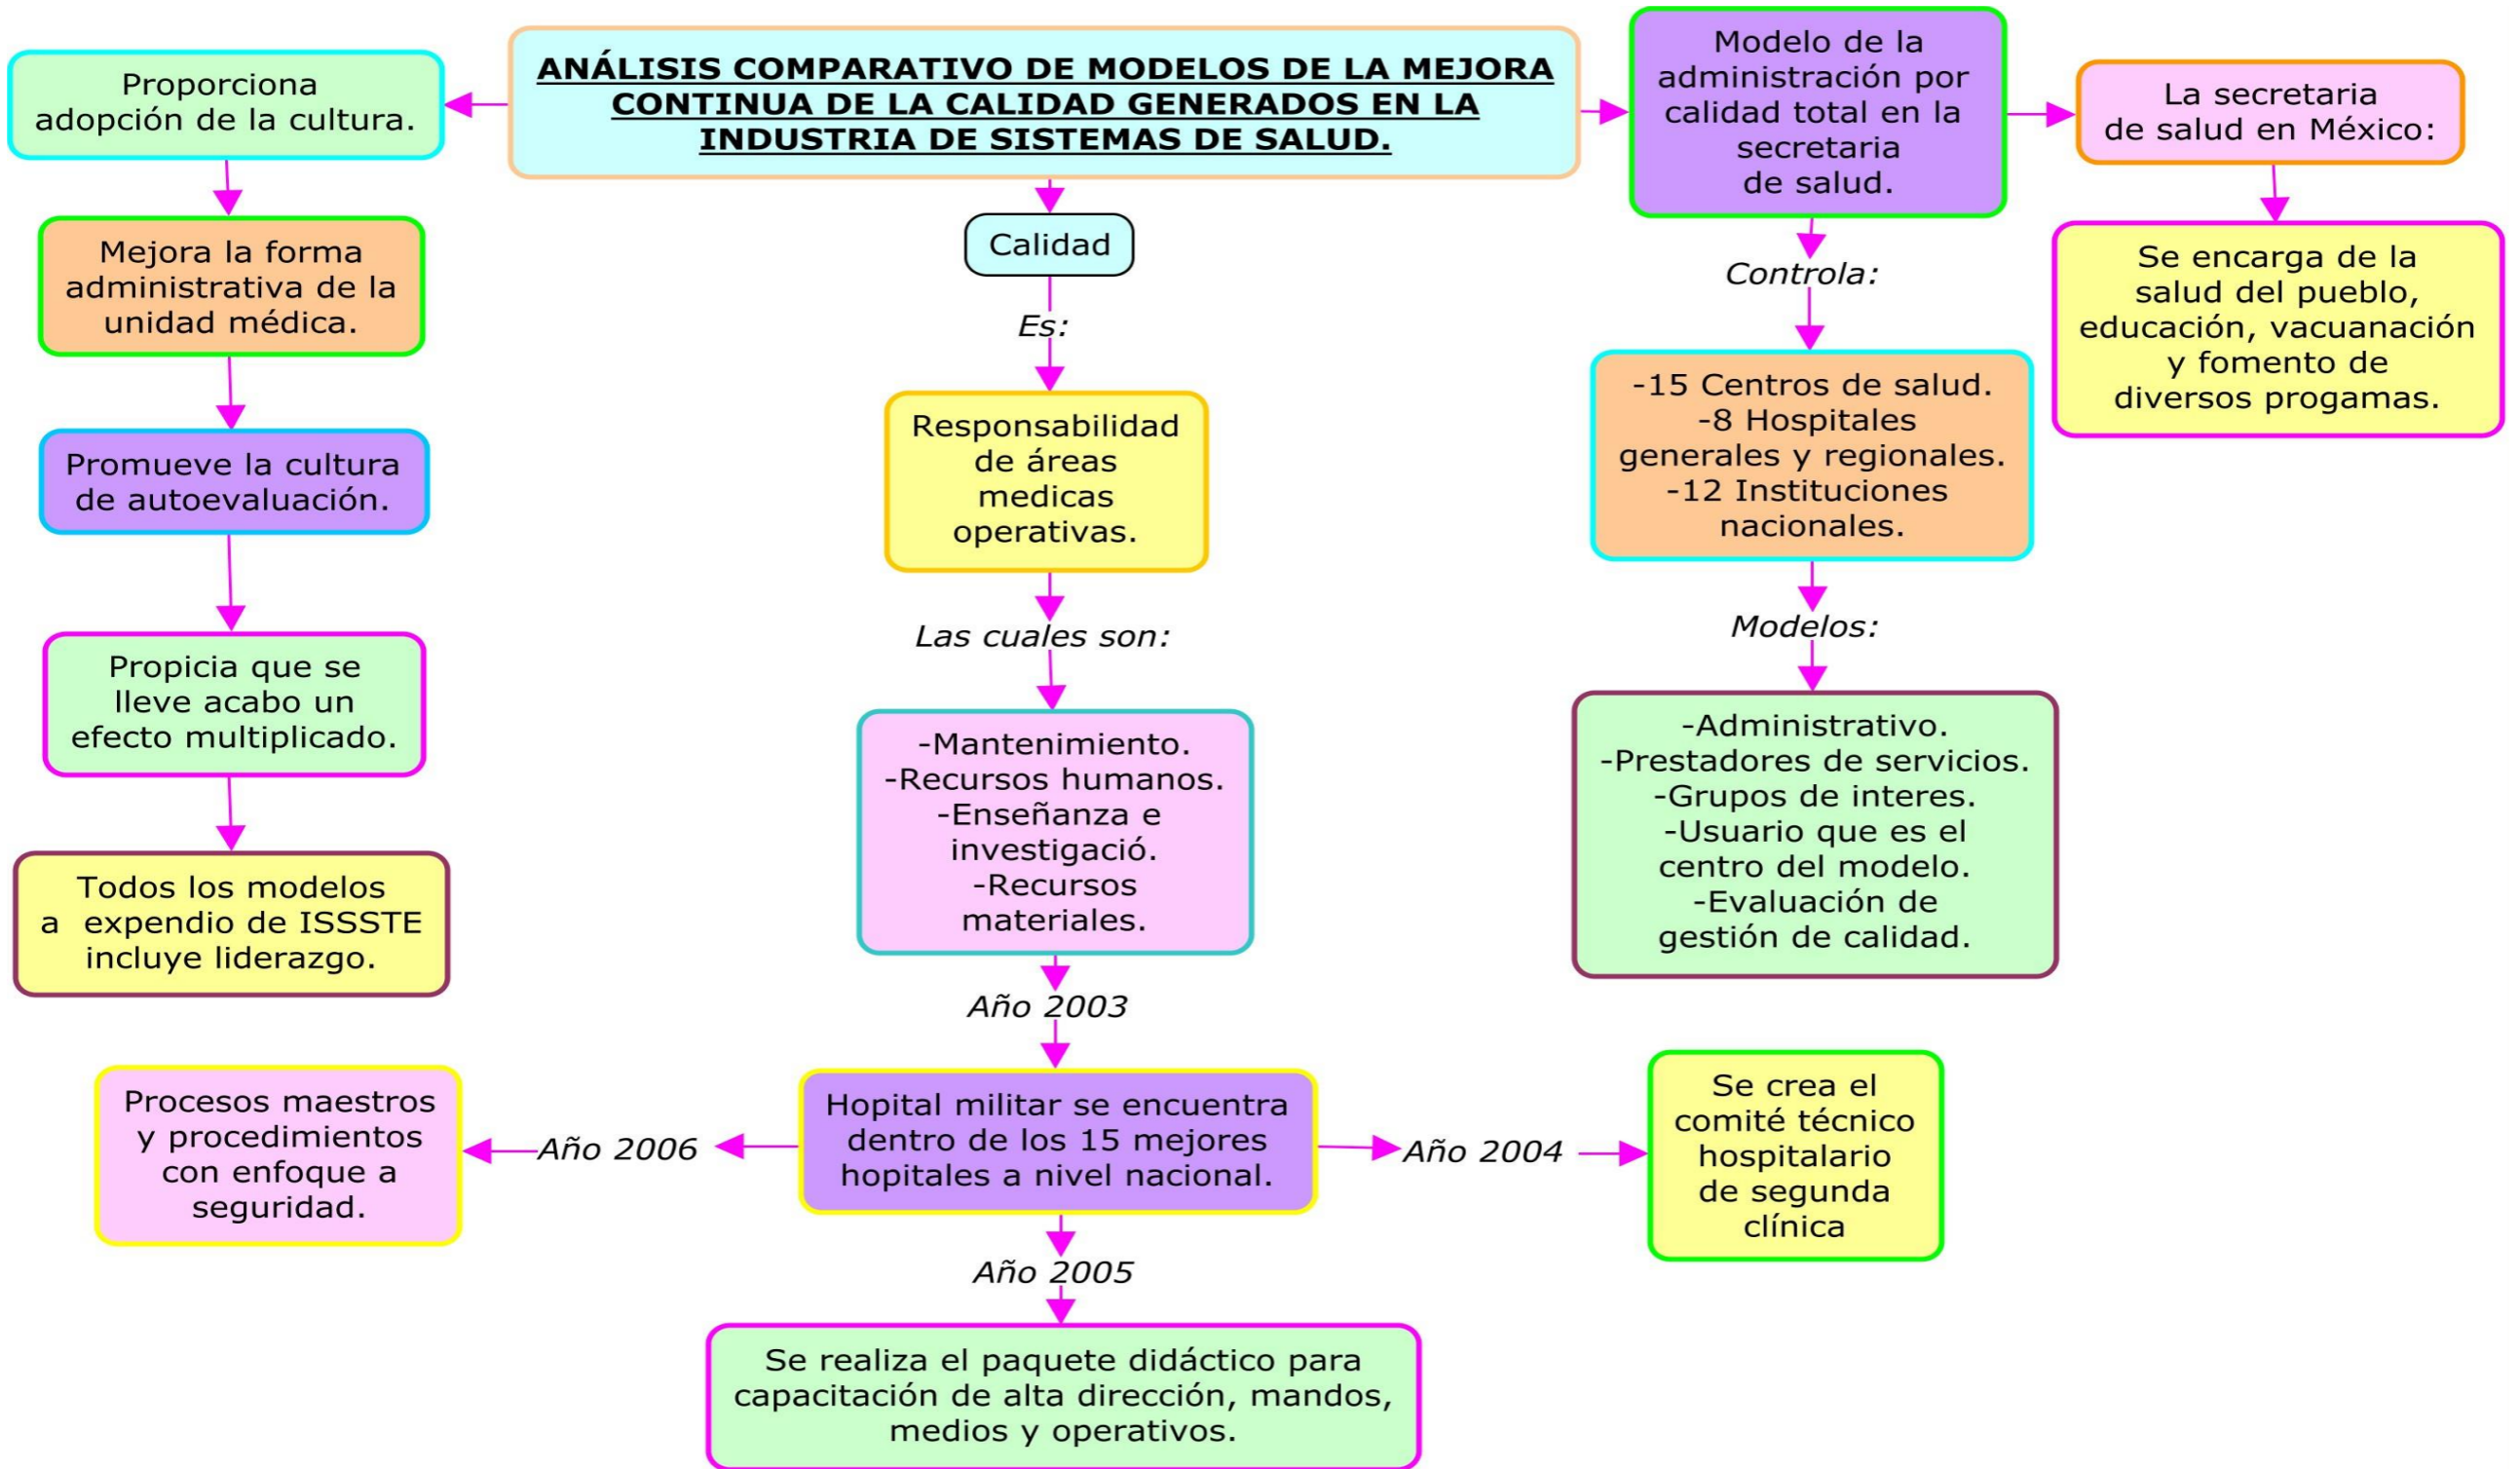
ANÁLISIS COMPARATIVO DE MODELOS DE LA MEJORA CONTINUA DE LA CALIDAD GENERADOS EN LA INDUSTRIA DE SISTEMAS DE SALUD.

Proporciona adopción de la cultura.

Mejora la forma administrativa de la unidad médica.

Promueve la cultura de autoevaluación.

Propicia que se lleve acabo un efecto multiplicado.

Todos los modelos a expendio de ISSSTE incluye liderazgo.

Calidad

Es:

Responsabilidad de áreas medicas operativas.

Las cuales son:

-Mantenimiento.
-Recursos humanos.
-Enseñanza e investigació.
-Recursos materiales.

Año 2003

Hospital militar se encuentra dentro de los 15 mejores hopitales a nivel nacional.

Año 2006

Procesos maestros y procedimientos con enfoque a seguridad.

Año 2004

Se crea el comité técnico hospitalario de segunda clínica

Año 2005

Se realiza el paquete didáctico para capacitación de alta dirección, mandos, medios y operativos.

Modelo de la administración por calidad total en la secretaria de salud.

Controla:

-15 Centros de salud.
-8 Hospitales generales y regionales.
-12 Instituciones nacionales.

Modelos:

-Administrativo.
-Prestadores de servicios.
-Grupos de interes.
-Usuario que es el centro del modelo.
-Evaluación de gestión de calidad.

La secretaria de salud en México:

Se encarga de la salud del pueblo, educación, vacuanación y fomento de diversos progamas.